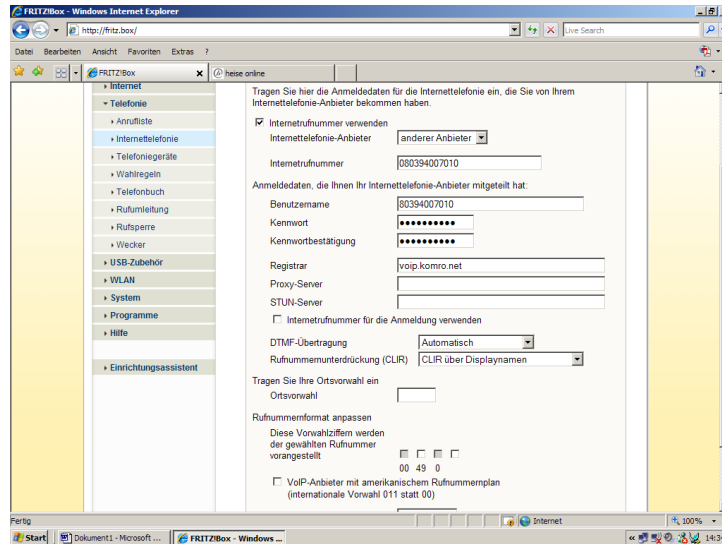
FRITZ!Box - Windows Internet Explorer

http://fritz.box/

Live Search

Datei Bearbeiten Ansicht Favoriten Extras ?

FRITZ!Box

heise online

▸ Internet
▾ Telefonie
▸ Anrufliste
▸ Internettelefonie
▸ Telefoniegeräte
▸ Wahlregeln
▸ Telefonbuch
▸ Rufumleitung
▸ Rufsperre
▸ Wecker
▸ USB-Zubehör
▸ WLAN
▸ System
▸ Programme
▸ Hilfe

▸ Einrichtungsassistent

Tragen Sie hier die Anmeldedaten für die Internettelefonie ein, die Sie von Ihrem Internettelefonie-Anbieter bekommen haben.

☑ Internetrufnummer verwenden

Internettelefonie-Anbieter anderer Anbieter

Internetrufnummer 080394007010

Anmeldedaten, die Ihnen Ihr Internettelefonie-Anbieter mitgeteilt hat:

Benutzername 80394007010

Kennwort ••••••••••

Kennwortbestätigung ••••••••••

Registrar voip.komro.net

Proxy-Server

STUN-Server

☐ Internetrufnummer für die Anmeldung verwenden

DTMF-Übertragung Automatisch

Rufnummernunterdrückung (CLIR) CLIR über Displaynamen

Tragen Sie Ihre Ortsvorwahl ein

Ortsvorwahl

Rufnummernformat anpassen

Diese Vorwahlziffern werden der gewählten Rufnummer vorangestellt

00 49 0

☐ VoIP-Anbieter mit amerikanischem Rufnummernplan (internationale Vorwahl 011 statt 00)

Fertig

Internet

100%

Start

Dokument1 - Microsoft ...

FRITZ!Box - Windows ...

14:3